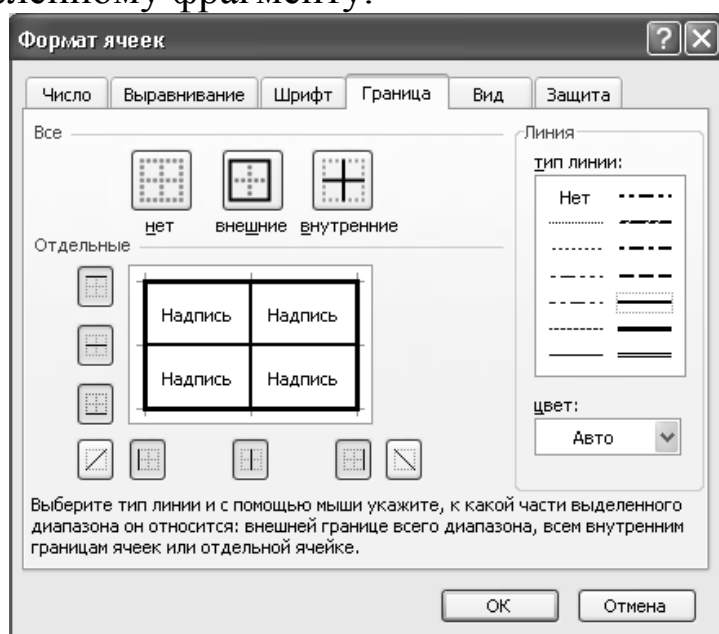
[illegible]ленному фрагменту.

Формат ячеек

Число | Выравнивание | Шрифт | Граница | Вид | Защита

Все

нет  внешние  внутренние

Отдельные

Надпись | Надпись
Надпись | Надпись

Линия
тип линии:
Нет

цвет:
Авто

Выберите тип линии и с помощью мыши укажите, к какой части выделенного диапазона он относится: внешней границе всего диапазона, всем внутренним границам ячеек или отдельной ячейке.

OK  Отмена